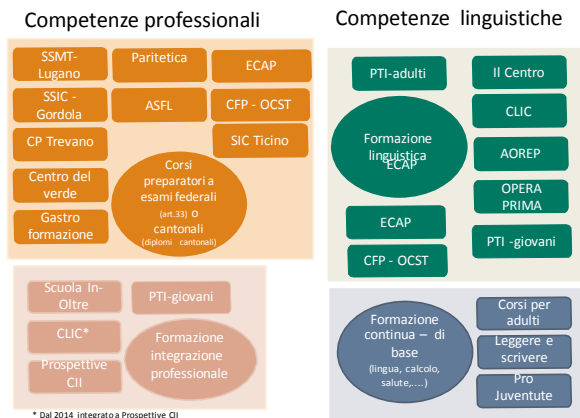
Competenze professionali

SSMT-Lugano

Paritetica

ECAP

SSIC - Gordola

ASFL

CFP - OCST

CP Trevano

SIC Ticino

Centro del verde

Gastro formazione

Corsi preparatori a esami federali (art.33) o cantonali (diplomi cantonali)

Scuola In-Oltre

PTI-giovani

CLIC*

Prospettive CII

Formazione integrazione professionale

* Dal 2014 integrato a Prospettive CII

Competenze linguistiche

PTI-adulti

Il Centro

CLIC

Formazione linguistica ECAP

AOREP

OPERA PRIMA

ECAP

CFP - OCST

PTI -giovani

Formazione continua – di base (lingua, calcolo, salute,....)

Corsi per adulti

Leggere e scrivere

Pro Juventute